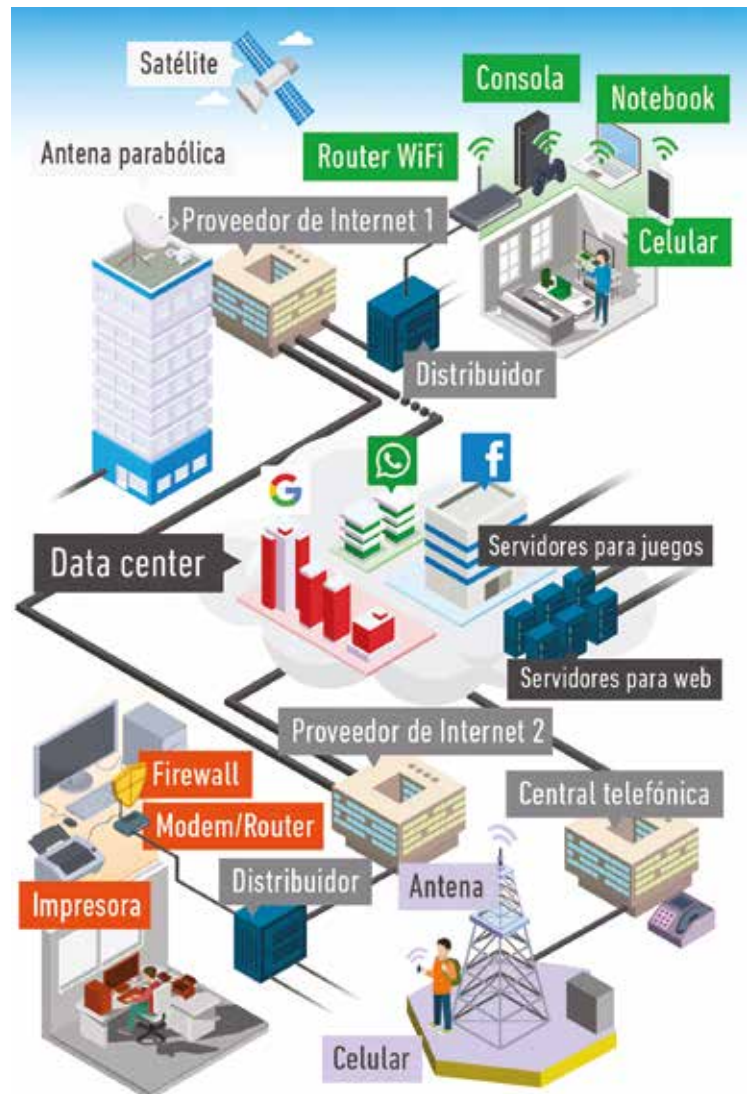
Satélite

Consola

Notebook

Antena parabólica

Router WiFi

Celular

Proveedor de Internet 1

Distribuidor

Data center

Servidores para juegos

Servidores para web

Proveedor de Internet 2

Firewall

Modem/Router

Central telefónica

Distribuidor

Antena

Impresora

Celular